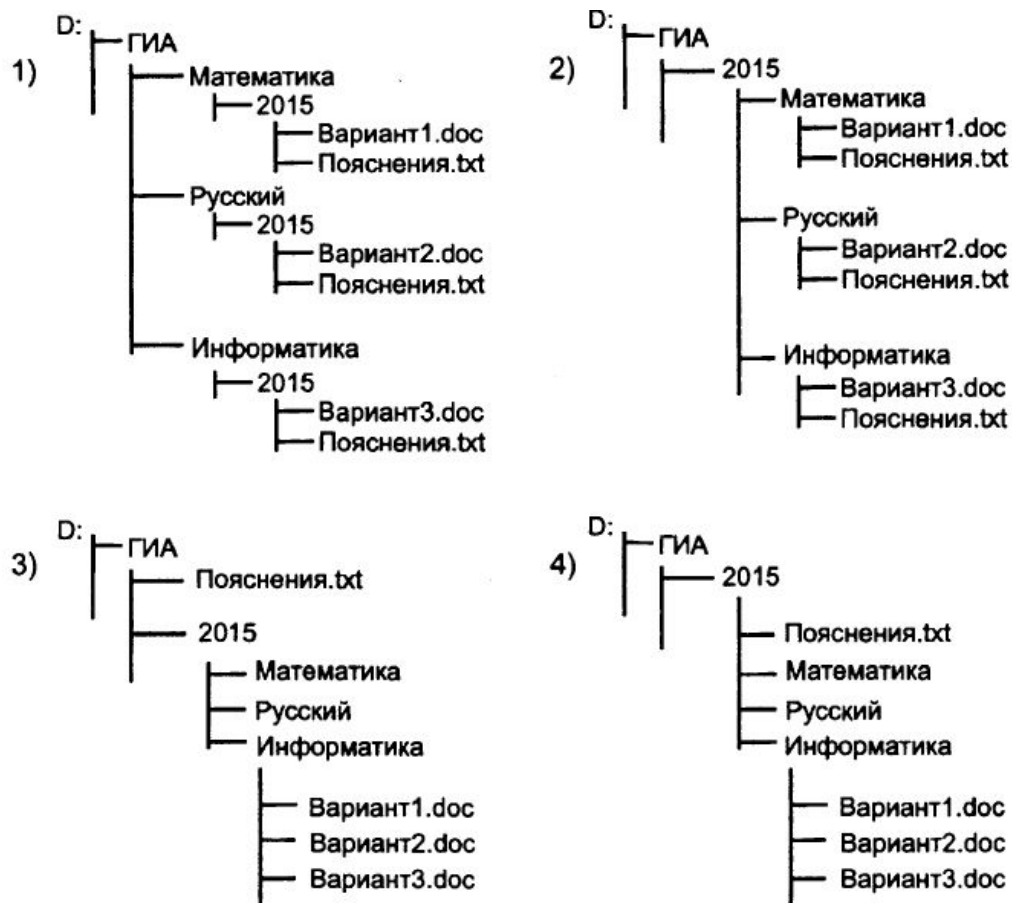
1)
D:
ГИА
Математика
2015
Вариант1.doc
Пояснения.txt
Русский
2015
Вариант2.doc
Пояснения.txt
Информатика
2015
Вариант3.doc
Пояснения.txt

2)
D:
ГИА
2015
Математика
Вариант1.doc
Пояснения.txt
Русский
Вариант2.doc
Пояснения.txt
Информатика
Вариант3.doc
Пояснения.txt

3)
D:
ГИА
Пояснения.txt
2015
Математика
Русский
Информатика
Вариант1.doc
Вариант2.doc
Вариант3.doc

4)
D:
ГИА
2015
Пояснения.txt
Математика
Русский
Информатика
Вариант1.doc
Вариант2.doc
Вариант3.doc